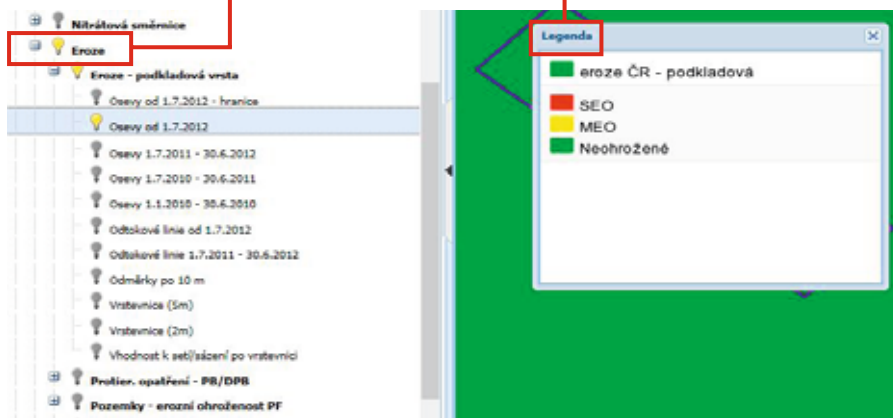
Nitrátová směrnice
Eroze
Eroze - podkladová vrstva
Osevy od 1.7.2012 - hranice
Osevy od 1.7.2012
Osevy 1.7.2011 - 30.6.2012
Osevy 1.7.2010 - 30.6.2011
Osevy 1.1.2010 - 30.6.2010
Odtokové linie od 1.7.2012
Odtokové linie 1.7.2011 - 30.6.2012
Odměrky po 10 m
Vrstevnice (5m)
Vrstevnice (2m)
Vhodnost k setí/sázení po vrstevnici
Protier. opatření - PB/DPB
Pozemky - erozní ohroženost PF

Legenda
eroze ČR - podkladová
SEO
MEO
Neohrožené